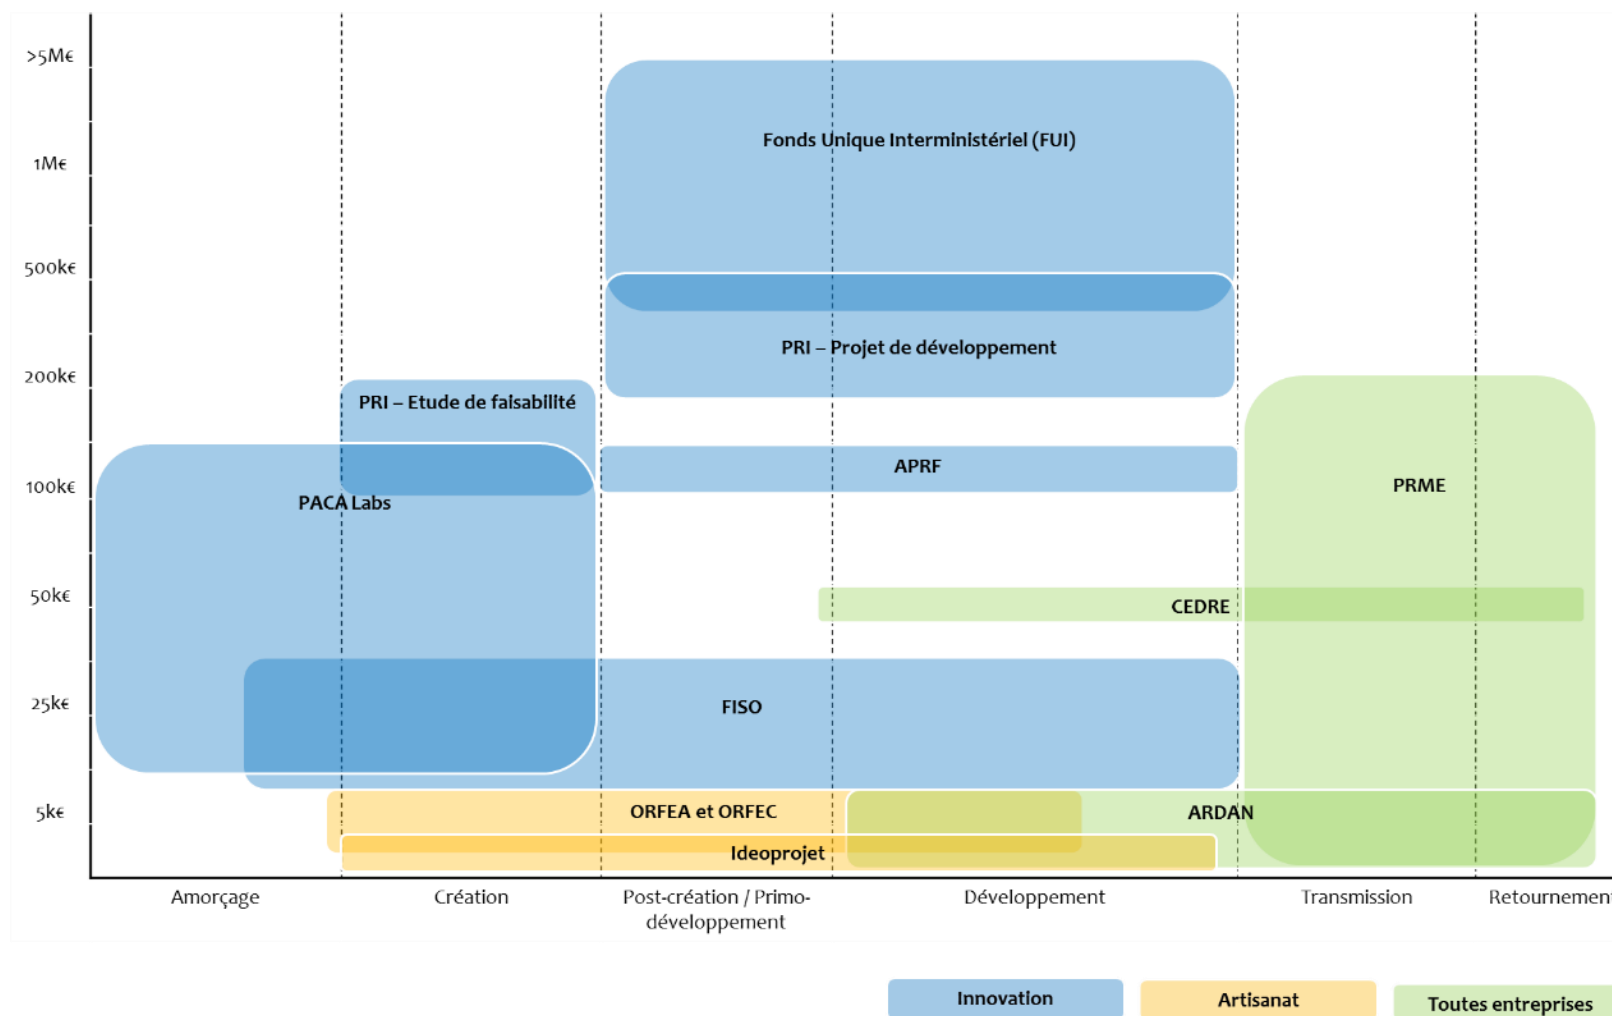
>5M€
1M€
500k€
200k€
100k€
50k€
25k€
5k€

Fonds Unique Interministériel (FUI)
PRI – Projet de développement
PRI – Etude de faisabilité
APRF
PRME
PACA Labs
CEDRE
FISO
ORFEA et ORFEC
ARDAN
Ideoprojet

Amorçage
Création
Post-création / Primo-développement
Développement
Transmission
Retournement

Innovation
Artisanat
Toutes entreprises